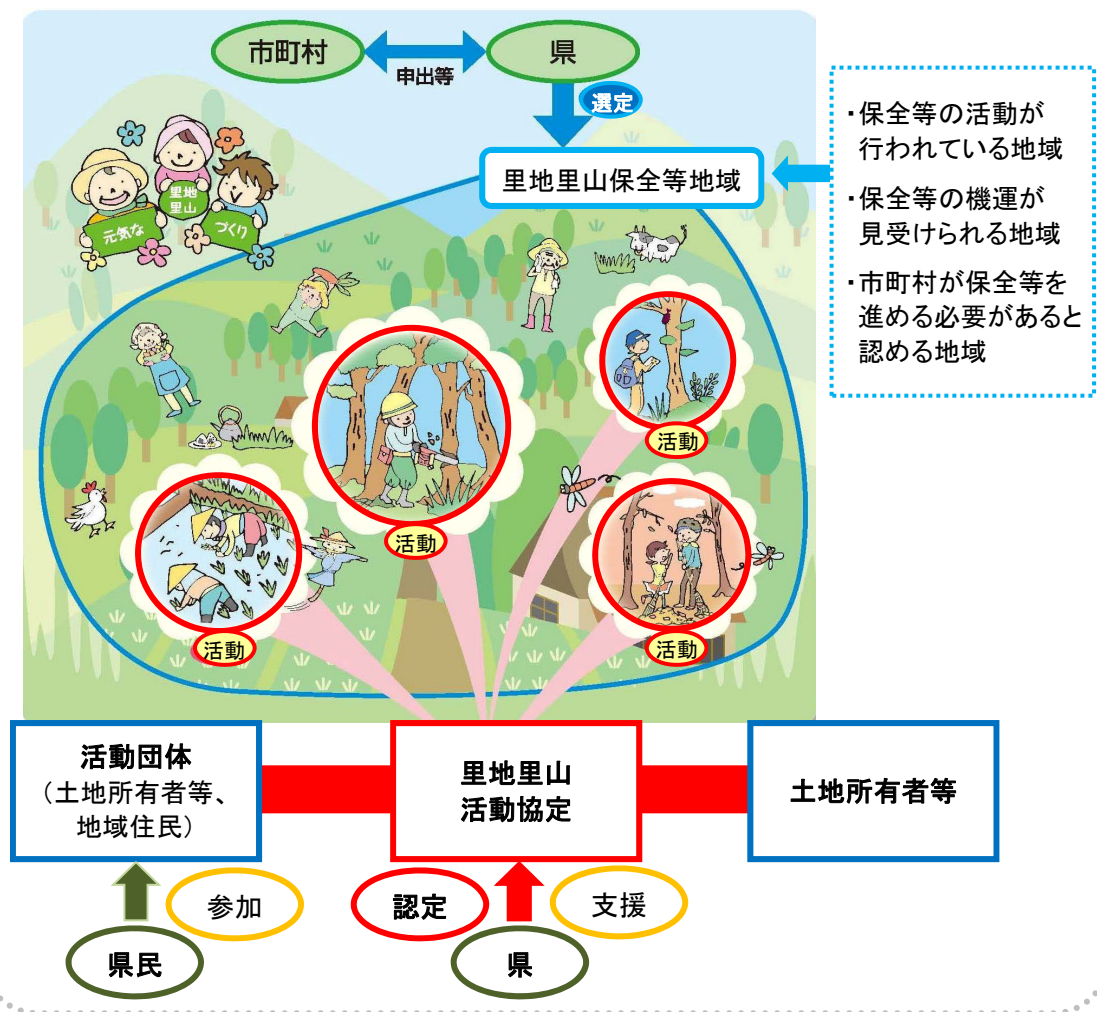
市町村

申出等

県

選定

里地里山保全等地域

・保全等の活動が行われている地域

・保全等の機運が見受けられる地域

・市町村が保全等を進める必要があると認める地域

元気な

里地里山

づくり

活動

活動

活動

活動

活動団体
（土地所有者等、地域住民）

里地里山
活動協定

土地所有者等

参加

認定

支援

県民

県